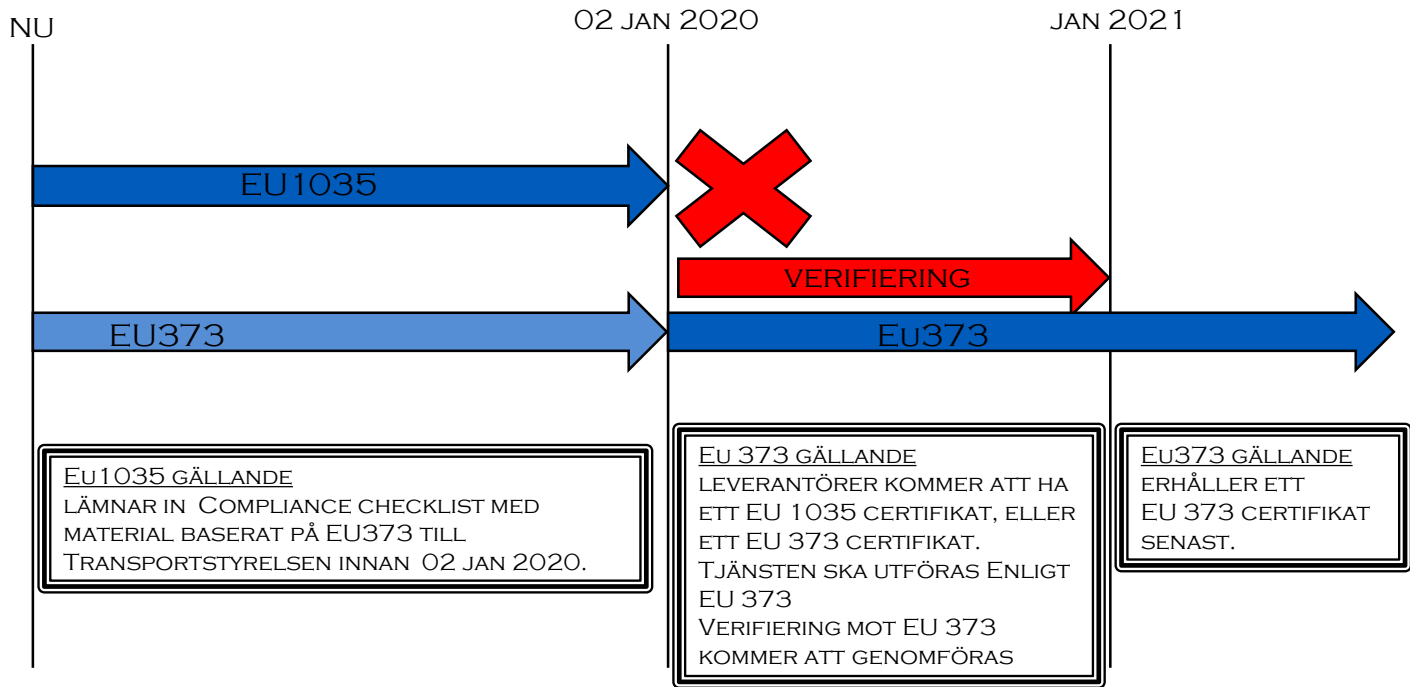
NU

02 jan 2020

jan 2021

EU1035

VERIFIERING

EU373

Eu373

Eu1035 gällande
lämnar in Compliance checklist med material baserat på EU373 till Transportstyrelsen innan 02 jan 2020.

Eu 373 gällande
leverantörer kommer att ha ett EU 1035 certifikat, eller ett EU 373 certifikat.
Tjänsten ska utföras Enligt EU 373
Verifiering mot EU 373 kommer att genomföras

Eu373 gällande
erhåller ett EU 373 certifikat senast.